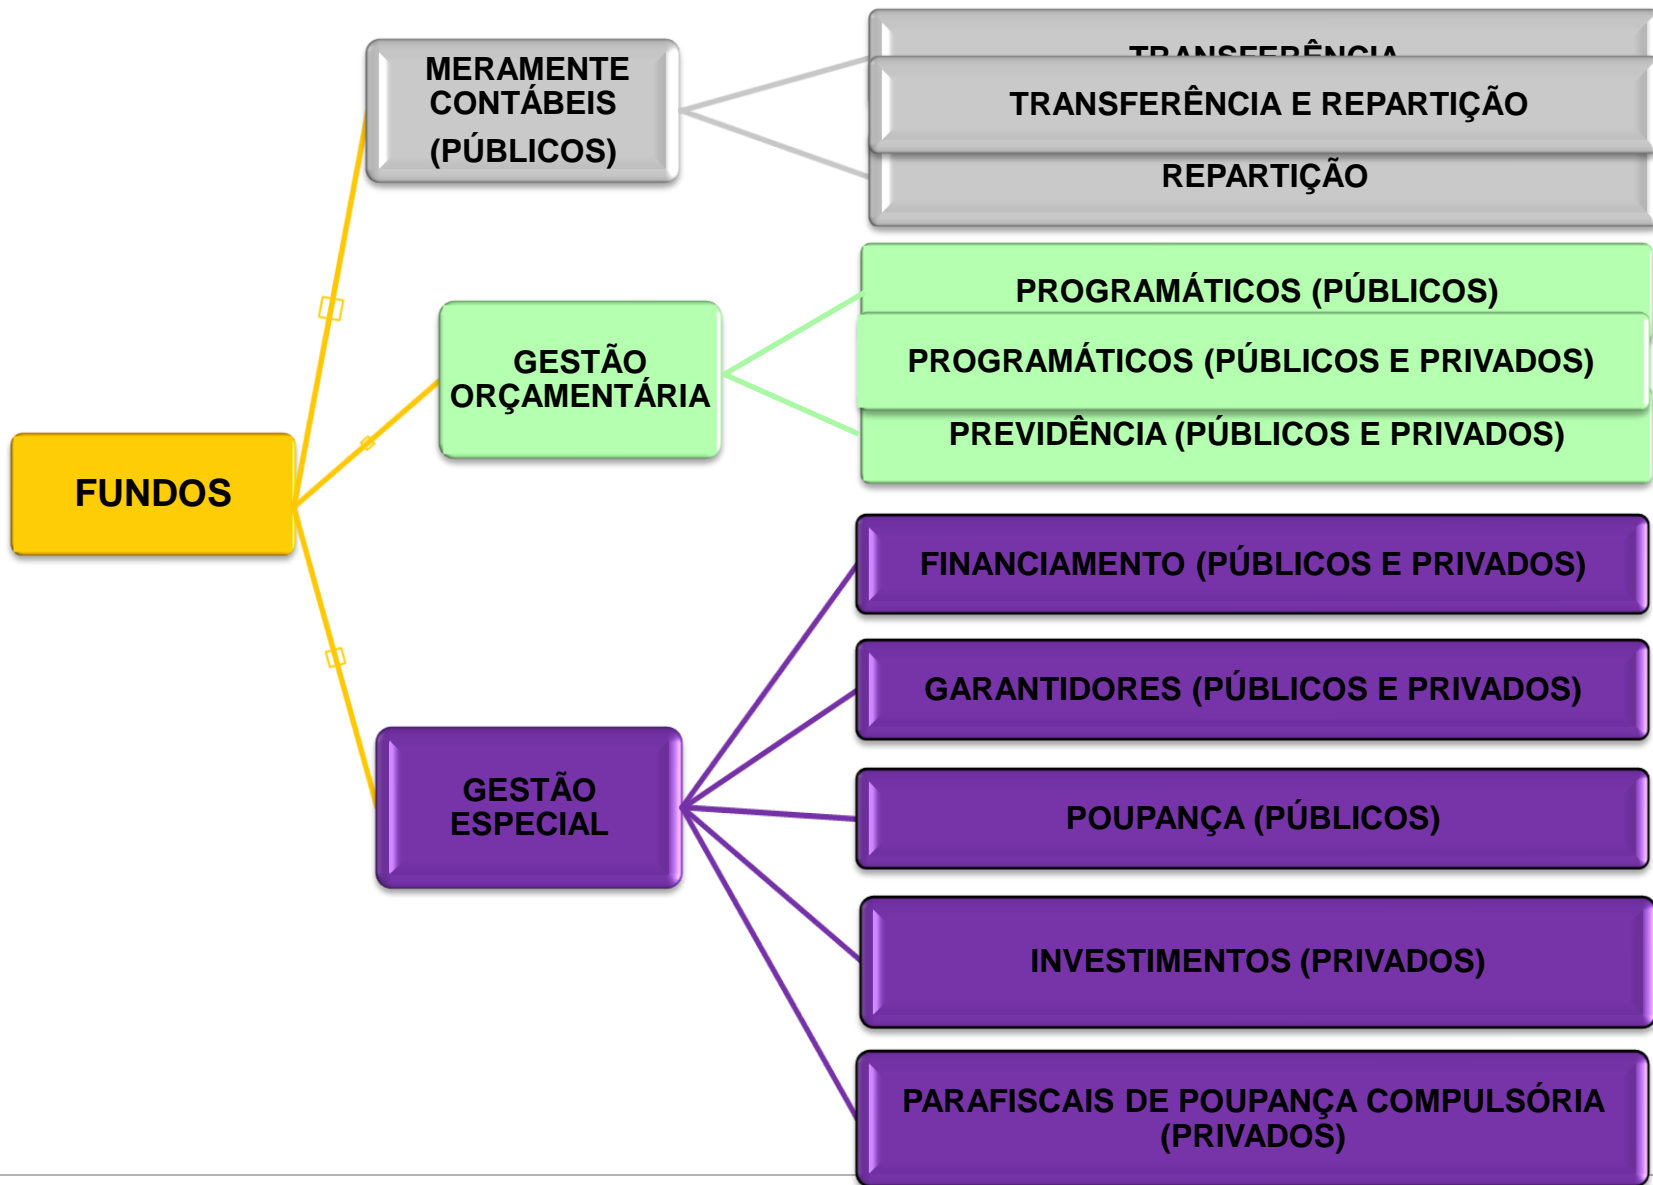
FUNDOS

MERAMENTE CONTÁBEIS (PÚBLICOS)

TRANSFERÊNCIA

TRANSFERÊNCIA E REPARTIÇÃO

REPARTIÇÃO

GESTÃO ORÇAMENTÁRIA

PROGRAMÁTICOS (PÚBLICOS)

PROGRAMÁTICOS (PÚBLICOS E PRIVADOS)

PREVIDÊNCIA (PÚBLICOS E PRIVADOS)

GESTÃO ESPECIAL

FINANCIAMENTO (PÚBLICOS E PRIVADOS)

GARANTIDORES (PÚBLICOS E PRIVADOS)

POUPANÇA (PÚBLICOS)

INVESTIMENTOS (PRIVADOS)

PARAFISCAIS DE POUPANÇA COMPULSÓRIA (PRIVADOS)